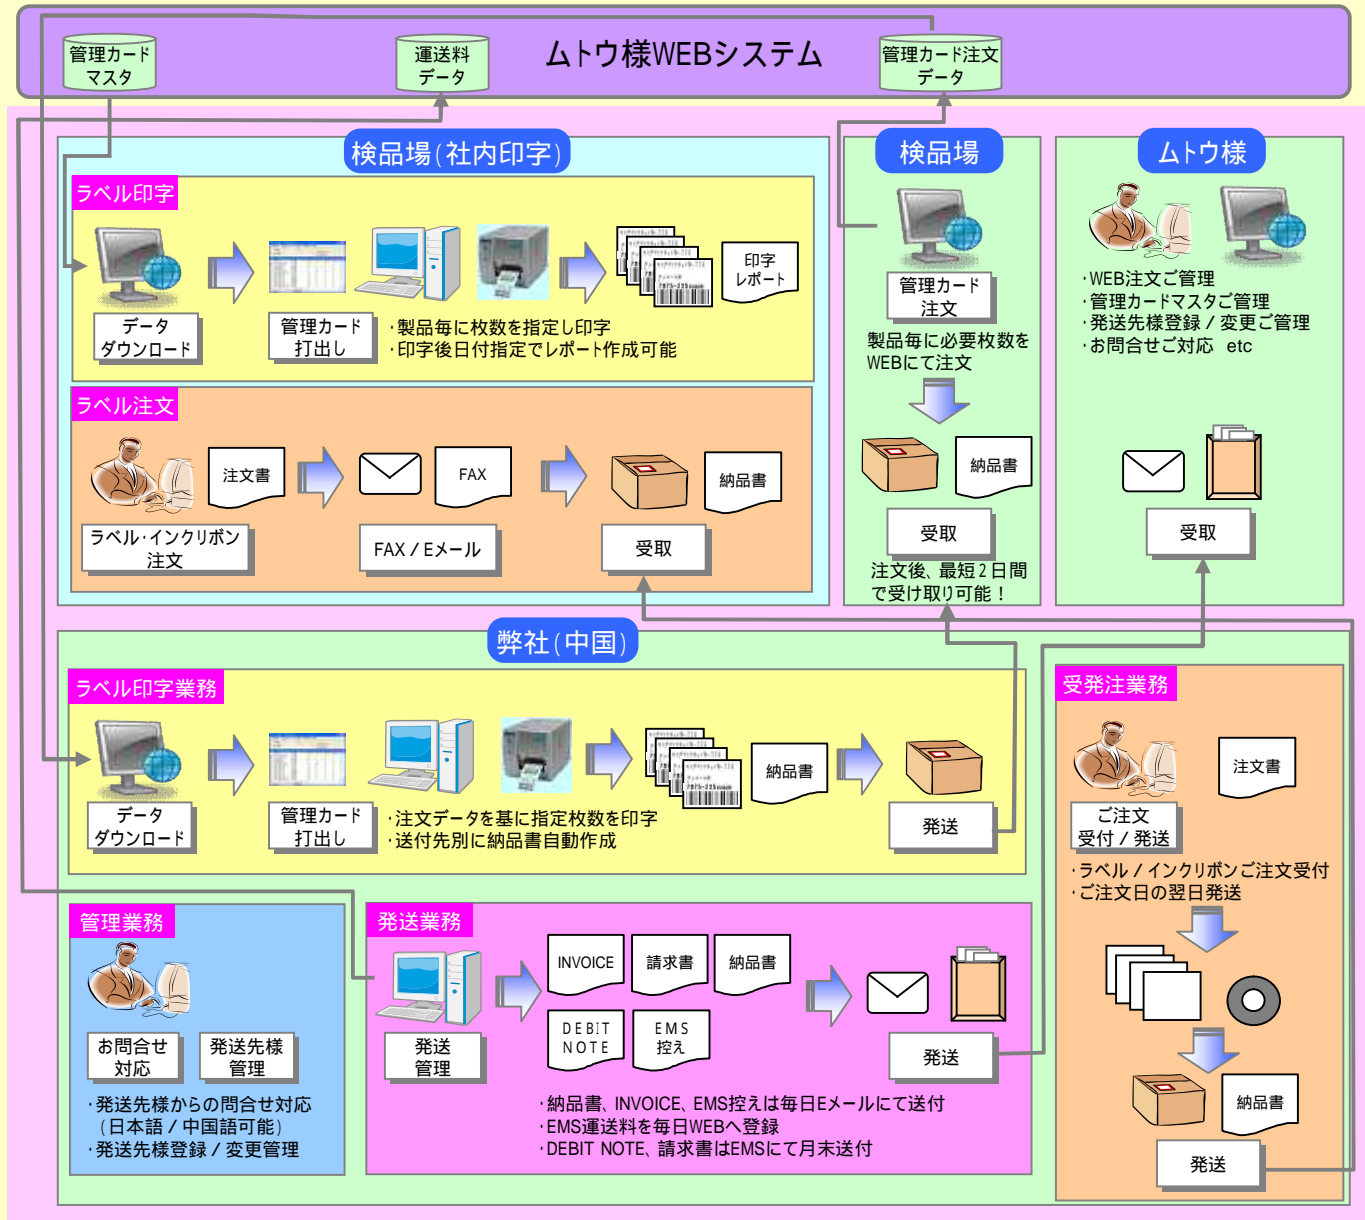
管理カード マスタ

運送料 データ

ムトウ様WEBシステム

管理カード注文 データ

検品場(社内印字)

ラベル印字

印字 レポート

データ ダウンロード

管理カード 打出し

・製品毎に枚数を指定し印字
・印字後日付指定でレポート作成可能

ラベル注文

注文書

FAX

納品書

ラベル・インクリボン 注文

FAX / Eメール

受取

検品場

管理カード 注文

製品毎に必要枚数を WEBにて注文

納品書

受取

注文後、最短2日間 で受け取り可能！

ムトウ様

・WEB注文ご管理
・管理カードマスタご管理
・発送先様登録 / 変更ご管理
・お問合せご対応 etc

受取

弊社(中国)

ラベル印字業務

納品書

データ ダウンロード

管理カード 打出し

・注文データを基に指定枚数を印字
・送付先別に納品書自動作成

発送

受発注業務

注文書

ご注文 受付 / 発送

・ラベル / インクリボンご注文受付
・ご注文日の翌日発送

納品書

発送

管理業務

お問合せ 対応

発送先様 管理

・発送先様からの問合せ対応 (日本語 / 中国語可能)
・発送先様登録 / 変更管理

発送業務

INVOICE

請求書

納品書

DEBIT NOTE

EMS 控え

発送 管理

発送

・納品書、INVOICE、EMS控えは毎日Eメールにて送付
・EMS運送料を毎日WEBへ登録
・DEBIT NOTE、請求書はEMSにて月末送付